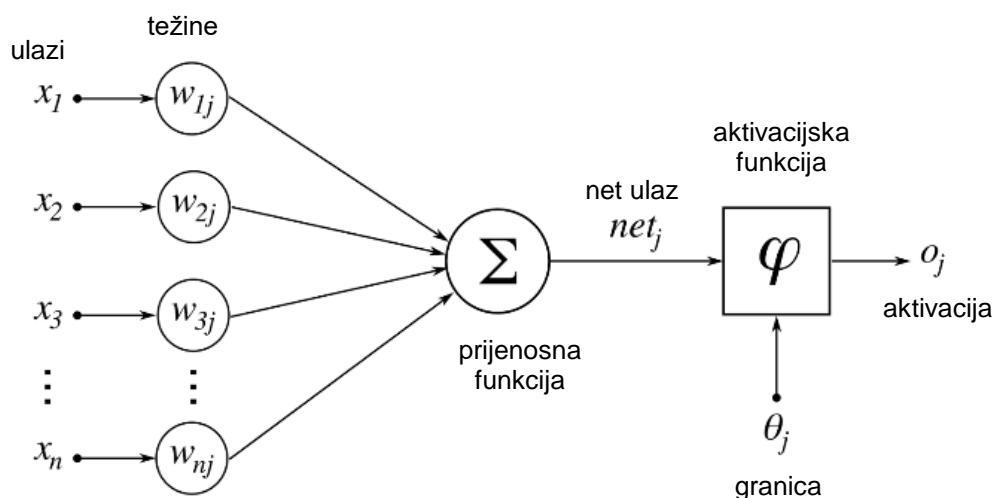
težine

ulazi

$x_1$ $w_{1j}$

$x_2$ $w_{2j}$

$x_3$ $w_{3j}$

$\vdots$ $\vdots$

$x_n$ $w_{nj}$

$\Sigma$

prijenosna funkcija

net ulaz

$net_j$

aktivacijska funkcija

$\varphi$

$o_j$

aktivacija

$\theta_j$

granica